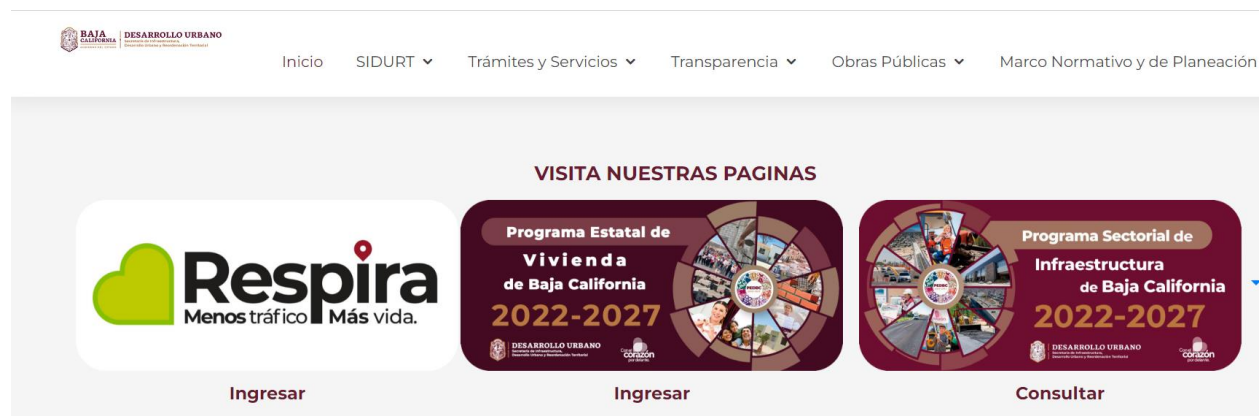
BAJA CALIFORNIA | DESARROLLO URBANO
Secretaría de Infraestructura, Desarrollo Urbano y Reordenación Territorial

Inicio SIDURT Trámites y Servicios Transparencia Obras Públicas Marco Normativo y de Planeación

VISITA NUESTRAS PAGINAS

Respira
Menos tráfico Más vida.

Ingresar

Programa Estatal de
Vivienda
de Baja California
2022-2027
DESARROLLO URBANO
Secretaría de Infraestructura, Desarrollo Urbano y Reordenación Territorial
Con el corazón por delante

Ingresar

Programa Sectorial de
Infraestructura
de Baja California
2022-2027
DESARROLLO URBANO
Secretaría de Infraestructura, Desarrollo Urbano y Reordenación Territorial
Con el corazón por delante

Consultar